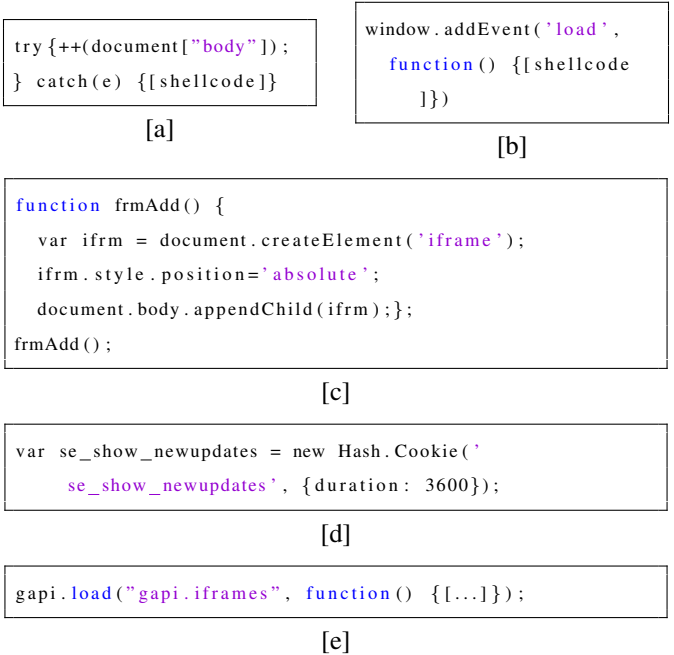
try {++(document["body"]);
} catch(e) {[shellcode]}

[a]

window.addEvent('load',
function() {[shellcode
]})

[b]

function frmAdd() {
var ifrm = document.createElement('iframe');
ifrm.style.position='absolute';
document.body.appendChild(ifrm);};
frmAdd();

[c]

var se_show_newupdates = new Hash.Cookie('
se_show_newupdates', {duration: 3600});

[d]

gapi.load("gapi.iframes", function() {[...]});

[e]